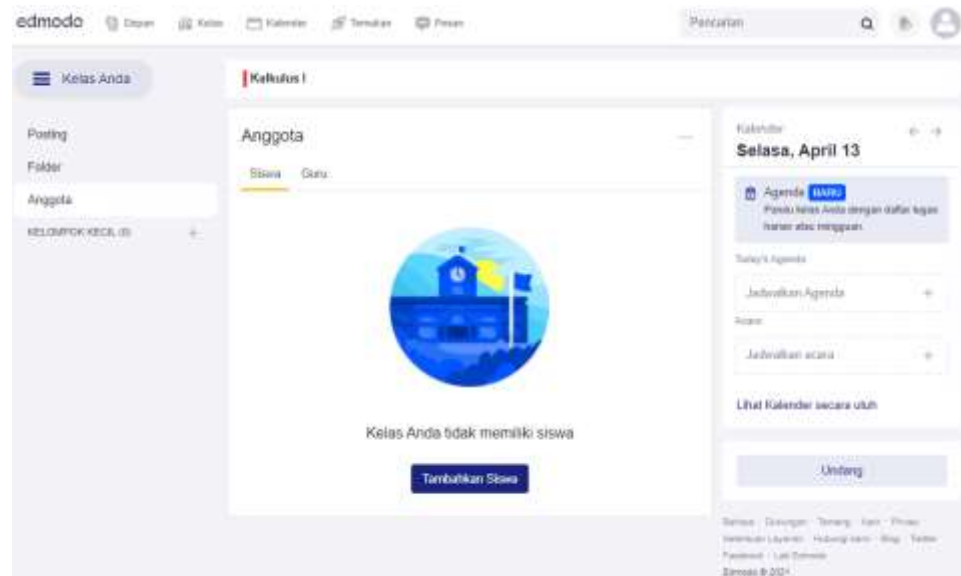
edmodo Depan Kelas Kalender Temukan Pesan

Pencarian

Kelas Anda

Posting
Folder
Anggota
KELOMPOK KECIL (0)

Kalkulus I

Anggota

Siswa Guru

Kelas Anda tidak memiliki siswa

Tambahkan Siswa

Kalender
Selasa, April 13

Agenda BARU
Pandu kelas Anda dengan daftar tugas harian atau mingguan.

Today's Agenda
Jadwalkan Agenda

Acara
Jadwalkan acara

Lihat Kalender secara utuh

Undang

Bahasa · Dukungan · Tentang · Karir · Privasi · Ketentuan Layanan · Hubungi kami · Blog · Twitter · Facebook · Lab Edmodo
Edmodo © 2021